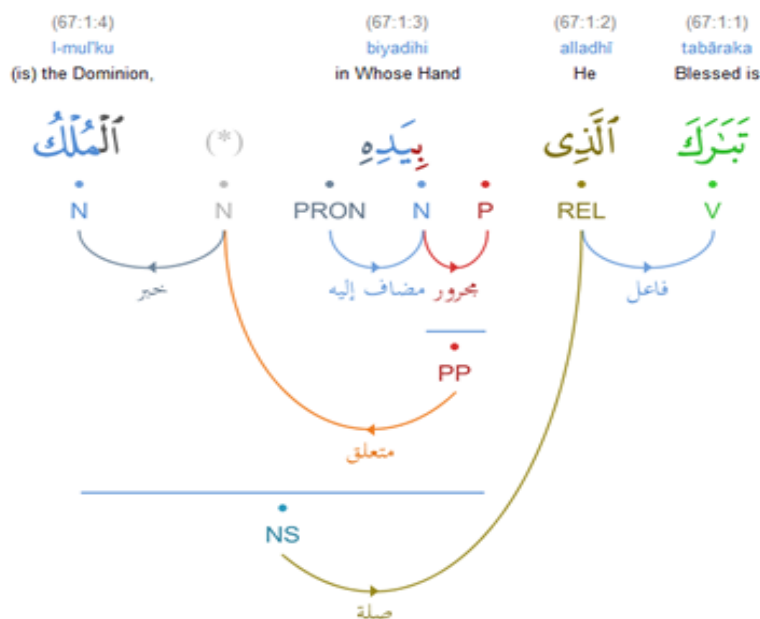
(67:1:4)
l-mul'ku
(is) the Dominion,

(67:1:3)
biyadihi
in Whose Hand

(67:1:2)
alladhī
He

(67:1:1)
tabāraka
Blessed is

ٱلْمُلْكُ (*) بِيَدِهِ ٱلَّذِى تَبَٰرَكَ

N N PRON N P REL V

خبر
مضاف إليه
مجرور
فاعل

PP

متعلق

NS

صلة